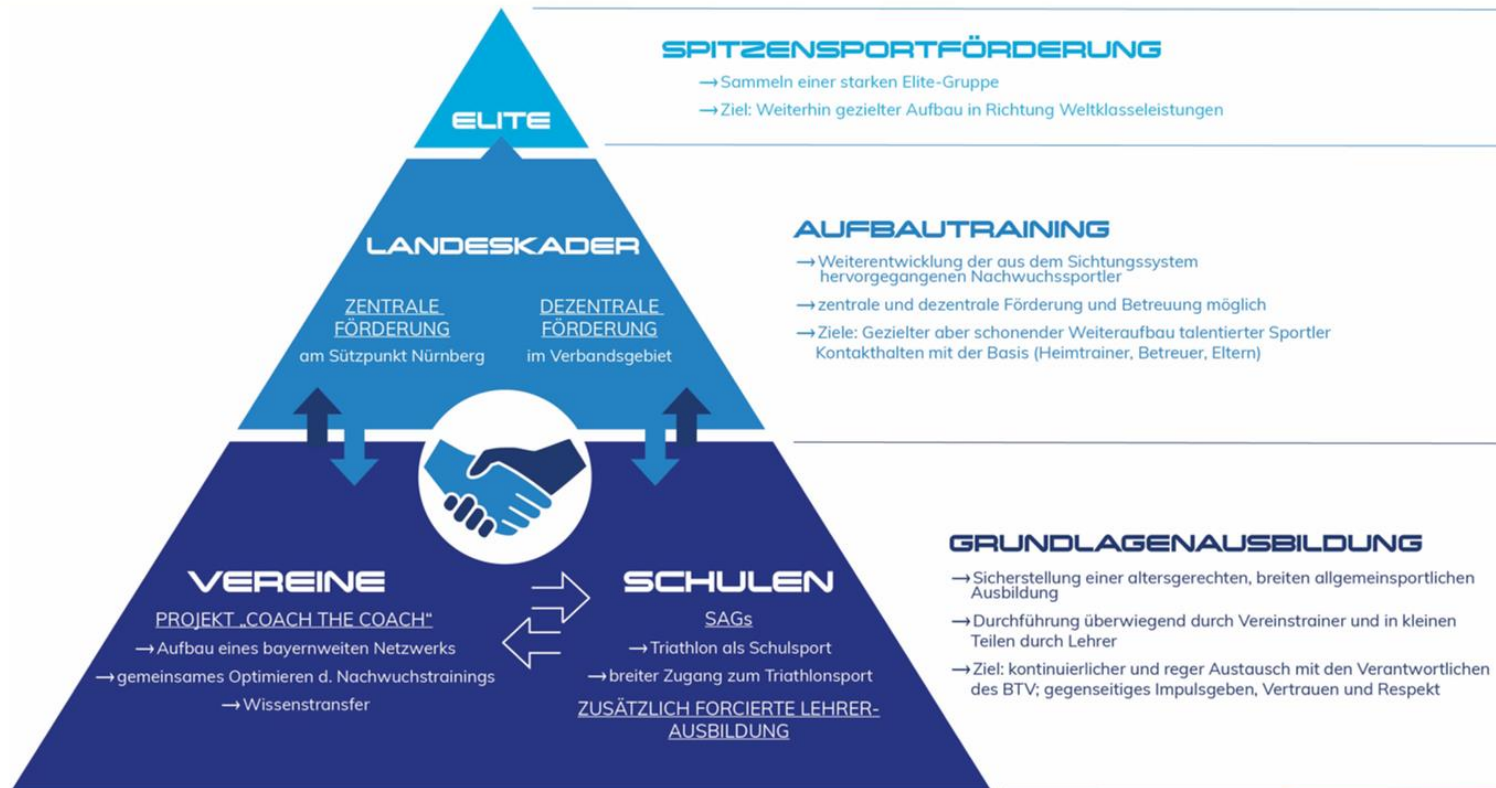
ELITE

LANDESKADER

ZENTRALE FÖRDERUNG
am Sützpunkt Nürnberg

DEZENTRALE FÖRDERUNG
im Verbandsgebiet

VEREINE

PROJEKT „COACH THE COACH"
→ Aufbau eines bayernweiten Netzwerks
→ gemeinsames Optimieren d. Nachwuchstrainings
→ Wissenstransfer

SCHULEN

SAGs
→ Triathlon als Schulsport
→ breiter Zugang zum Triathlonsport
ZUSÄTZLICH FORCIERTE LEHRERAUSBILDUNG

SPITZENSPORTFÖRDERUNG
→ Sammeln einer starken Elite-Gruppe
→ Ziel: Weiterhin gezielter Aufbau in Richtung Weltklasseleistungen

AUFBAUTRAINING
→ Weiterentwicklung der aus dem Sichtungssystem hervorgegangenen Nachwuchssportler
→ zentrale und dezentrale Förderung und Betreuung möglich
→ Ziele: Gezielter aber schonender Weiteraufbau talentierter Sportler Kontakthalten mit der Basis (Heimtrainer, Betreuer, Eltern)

GRUNDLAGENAUSBILDUNG
→ Sicherstellung einer altersgerechten, breiten allgemeinsportlichen Ausbildung
→ Durchführung überwiegend durch Vereinstrainer und in kleinen Teilen durch Lehrer
→ Ziel: kontinuierlicher und reger Austausch mit den Verantwortlichen des BTV; gegenseitiges Impulsgeben, Vertrauen und Respekt